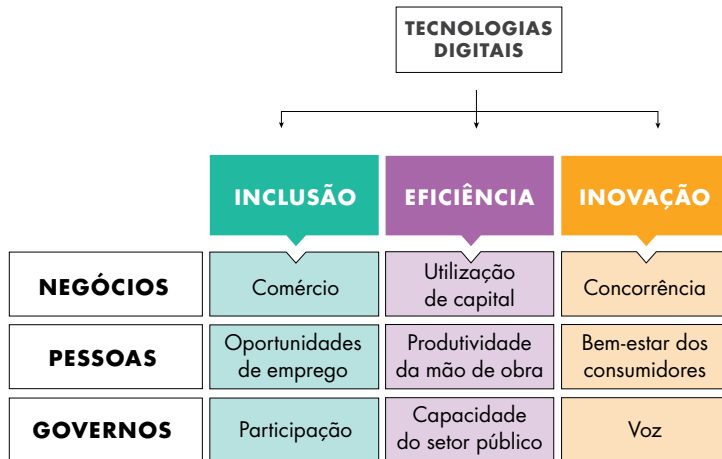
TECNOLOGIAS DIGITAIS

| | INCLUSÃO | EFICIÊNCIA | INOVAÇÃO |
|---|---|---|---|
| NEGÓCIOS | Comércio | Utilização de capital | Concorrência |
| PESSOAS | Oportunidades de emprego | Produtividade da mão de obra | Bem-estar dos consumidores |
| GOVERNOS | Participação | Capacidade do setor público | Voz |